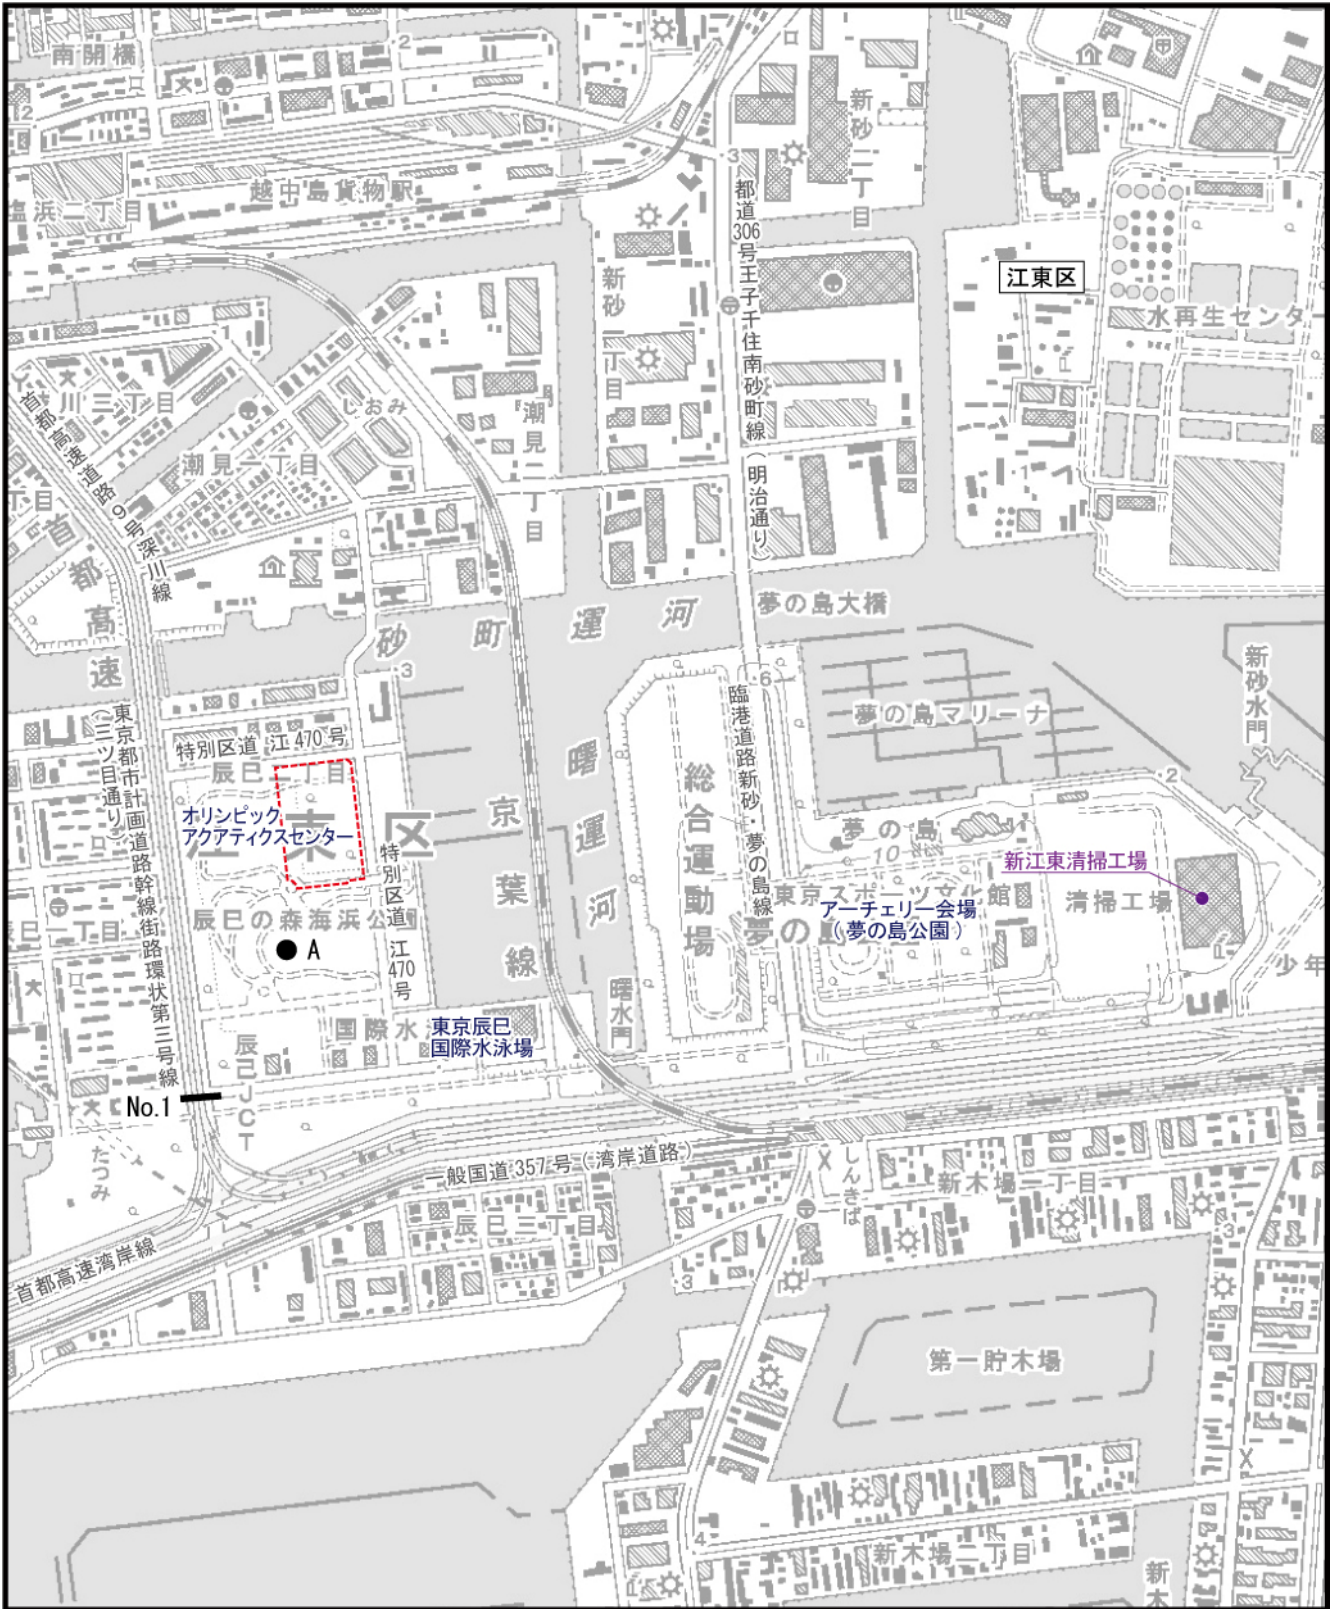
南開橋

2

越中島貨物駅

塩浜二丁目

新砂二丁目

3

都道306号王子千住南砂町線（明治通り）

江東区

水再生センタ

新砂一丁目

しおみ

潮見二丁目

大川三丁目

潮見一丁目

首都高速道路9号深川線

首都高速

1

1

砂町運河

夢の島大橋

新砂水門

3

6

臨港道路新砂・夢の島線

夢の島マリーナ

特別区道 江470号

辰巳二丁目

東京都市計画道路幹線街路環状第三号線（三ツ目通り）

オリンピック
アクアティクスセンター

江東区

京葉線

曙運河

総合運動場

2

夢の島

10

新江東清掃工場

清掃工場

特別区道江470号

東京スポーツ文化館

アーチェリー会場
（夢の島公園）

辰巳の森海浜公園

A

夢の島

少年

曙水門

国際水

東京辰巳
国際水泳場

辰巳JCT

No.1

たつみ

一般国道357号（湾岸道路）

しんきば

新木場一丁目

辰巳三丁目

首都高速湾岸線

3

3

第一貯木場

4

新木場二丁目

新木